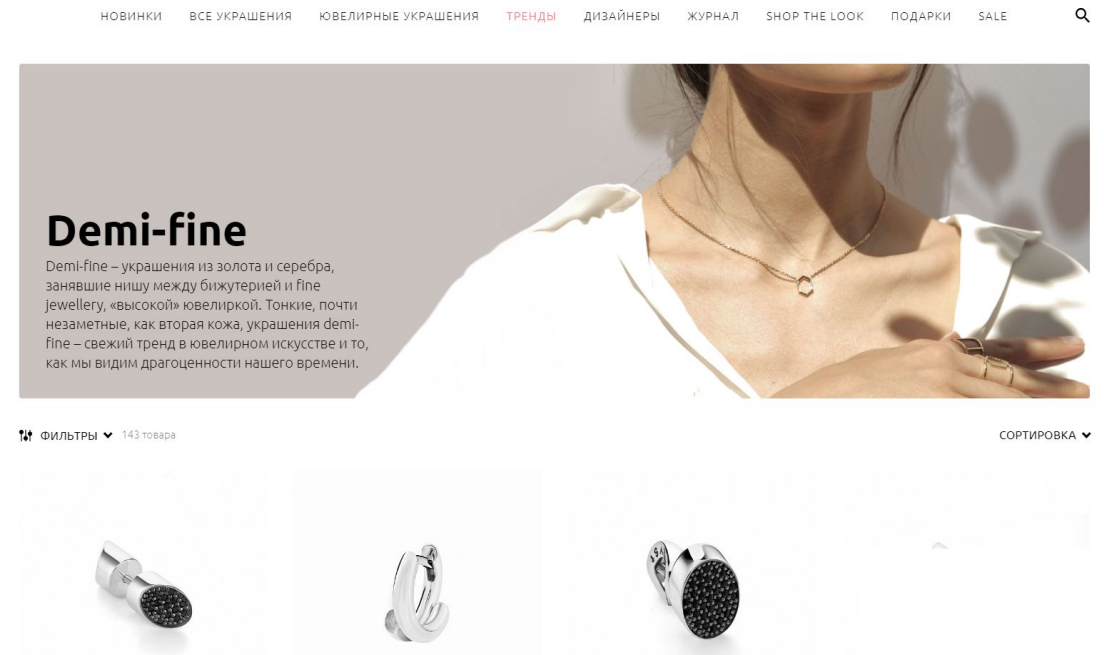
НОВИНКИ ВСЕ УКРАШЕНИЯ ЮВЕЛИРНЫЕ УКРАШЕНИЯ ТРЕНДЫ ДИЗАЙНЕРЫ ЖУРНАЛ SHOP THE LOOK ПОДАРКИ SALE

Demi-fine

Demi-fine – украшения из золота и серебра, занявшие нишу между бижутерией и fine jewellery, «высокой» ювелиркой. Тонкие, почти незаметные, как вторая кожа, украшения demi-fine – свежий тренд в ювелирном искусстве и то, как мы видим драгоценности нашего времени.

ФИЛЬТРЫ 143 товара

СОРТИРОВКА